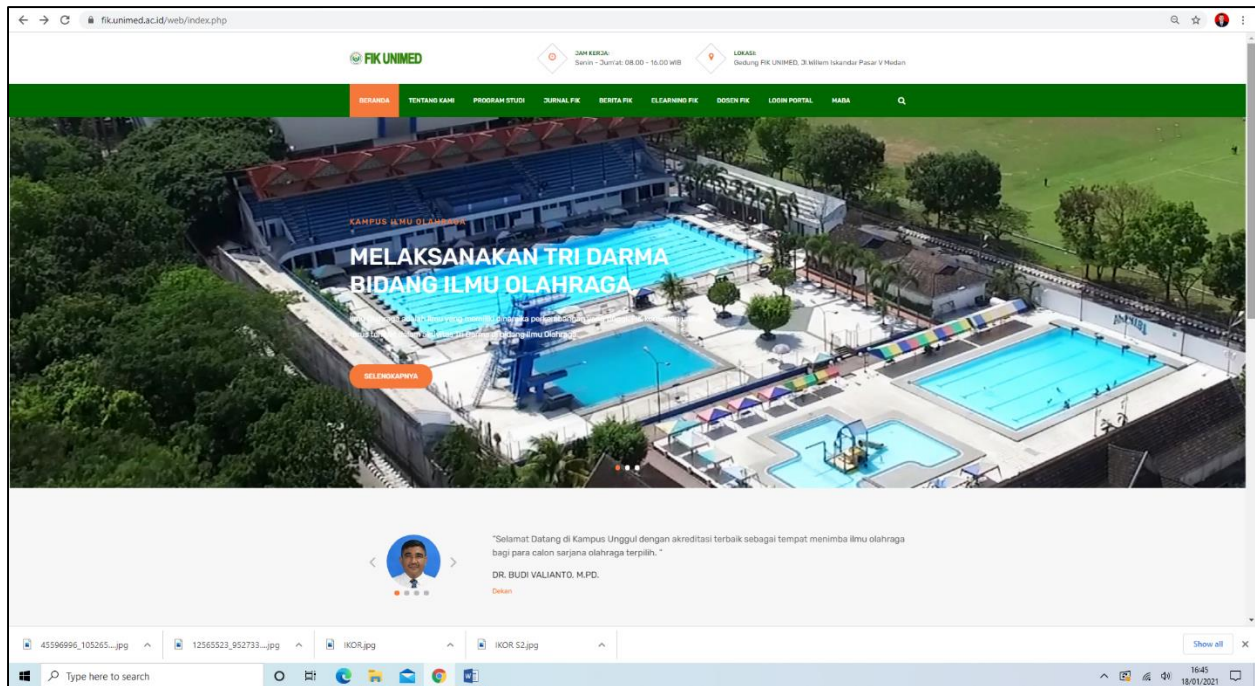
fik.unimed.ac.id/web/index.php

FIK UNIMED

JAM KERJA:
Senin - Jum'at: 08.00 - 16.00 WIB

LOKASI:
Gedung FIK UNIMED, Jl.Willem Iskandar Pasar V Medan

BERANDA TENTANG KAMI PROGRAM STUDI JURNAL FIK BERITA FIK ELEARNING FIK DOSEN FIK LOGIN PORTAL MABA

KAMPUS ILMU OLAHRAGA

MELAKSANAKAN TRI DARMA BIDANG ILMU OLAHRAGA

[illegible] Tri Darma di bidang ilmu Olahraga

SELENGKAPNYA

"Selamat Datang di Kampus Unggul dengan akreditasi terbaik sebagai tempat menimba ilmu olahraga bagi para calon sarjana olahraga terpilih. "

DR. BUDI VALIANTO, M.PD.

Dekan

45596996_105265....jpg 12565523_952733....jpg IKOR.jpg IKOR 52.jpg Show all

Type here to search

16:45
18/01/2021